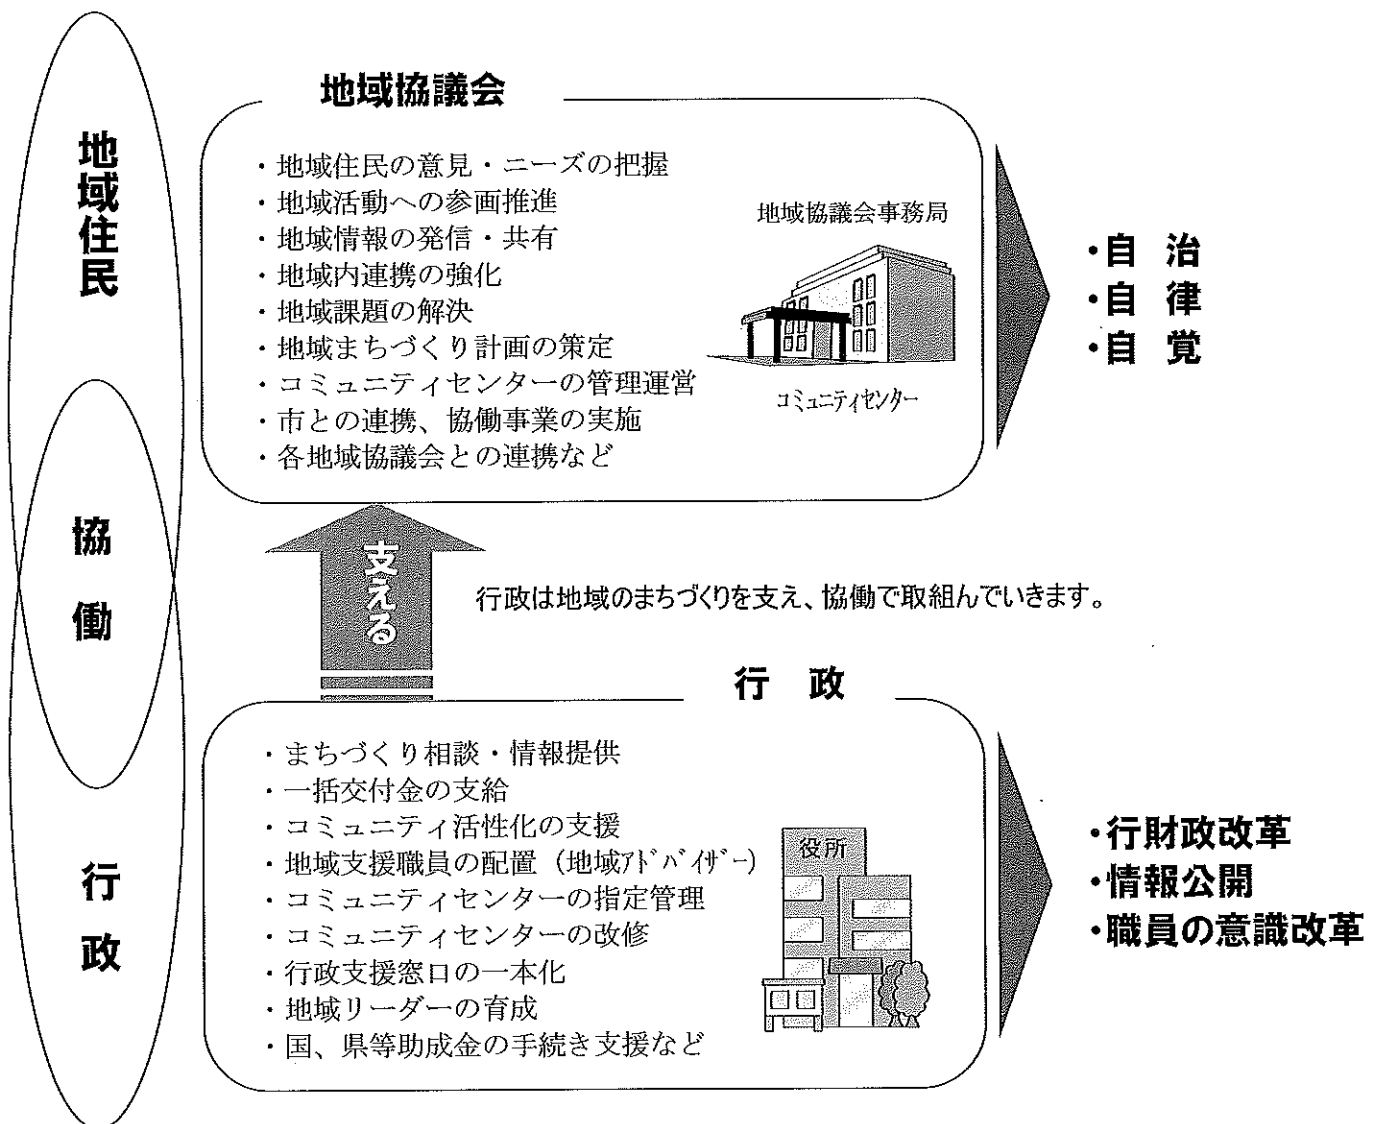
地域住民

協働

行政

地域協議会

・地域住民の意見・ニーズの把握
・地域活動への参画推進
・地域情報の発信・共有
・地域内連携の強化
・地域課題の解決
・地域まちづくり計画の策定
・コミュニティセンターの管理運営
・市との連携、協働事業の実施
・各地域協議会との連携など

地域協議会事務局

コミュニティセンター

・自治
・自律
・自覚

支える

行政は地域のまちづくりを支え、協働で取組んでいきます。

行政

・まちづくり相談・情報提供
・一括交付金の支給
・コミュニティ活性化の支援
・地域支援職員の配置（地域ｱﾄﾞﾊﾞｲｻﾞｰ）
・コミュニティセンターの指定管理
・コミュニティセンターの改修
・行政支援窓口の一本化
・地域リーダーの育成
・国、県等助成金の手続き支援など

役所

・行財政改革
・情報公開
・職員の意識改革